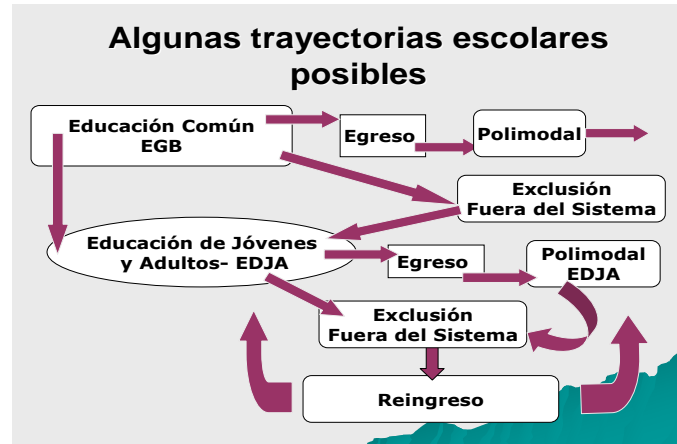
Algunas trayectorias escolares posibles

Educación Común EGB

Egreso

Polimodal

Exclusión Fuera del Sistema

Educación de Jóvenes y Adultos- EDJA

Egreso

Polimodal EDJA

Exclusión Fuera del Sistema

Reingreso